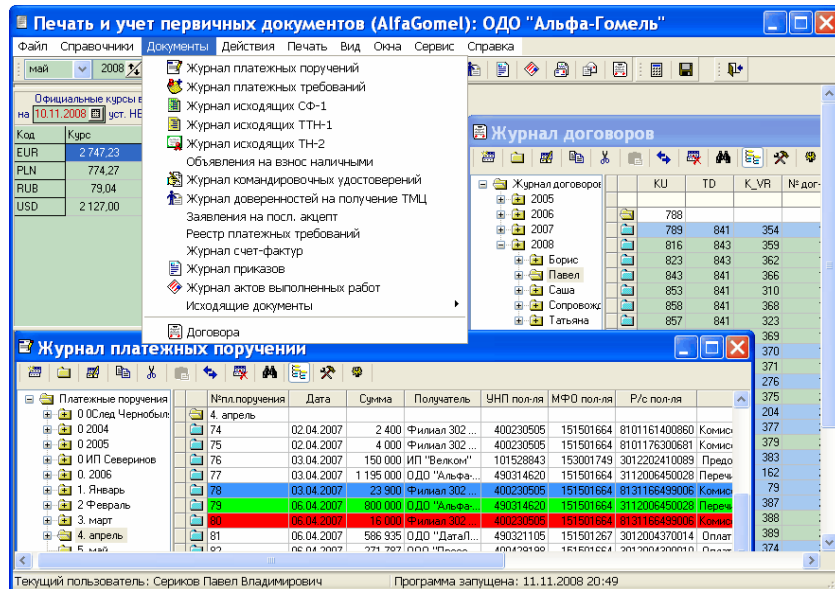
Печать и учет первичных документов (AlfaGomel): ОДО "Альфа-Гомель"

Файл Справочники Документы Действия Печать Вид Окна Сервис Справка

май 2008

Официальные курсы в
на 10.11.2008 уст. НБ

| Код | Курс |
|---|---|
| EUR | 2 747,23 |
| PLN | 774,27 |
| RUB | 79,04 |
| USD | 2 127,00 |

Журнал платежных поручений
Журнал платежных требований
Журнал исходящих СФ-1
Журнал исходящих ТТН-1
Журнал исходящих ТН-2
Объявления на взнос наличными
Журнал командировочных удостоверений
Журнал доверенностей на получение ТМЦ
Заявления на посл. акцепт
Реестр платежных требований
Журнал счет-фактур
Журнал приказов
Журнал актов выполненных работ
Исходящие документы
Договора

Журнал договоров

Журнал договоров
2005
2006
2007
2008
Борис
Павел
Саша
Сопровожд
Татьяна

| KU | TD | K_VR | № дог- |
|---|---|---|---|
| 788 | | | |
| 789 | 841 | 354 | |
| 816 | 843 | 359 | |
| 823 | 841 | 362 | |
| 843 | 841 | 366 | |
| 853 | 841 | 310 | |
| 858 | 841 | 368 | |
| 857 | 841 | 323 | |

369
370
371
276
375
204
377
379
383
162
79
397
388
389
374

Журнал платежных поручений

Платежные поручения
0.0След Чернобыл
0 2004
0 2005
0 ИП Северинов
0. 2006
1. Январь
2 Февраль
3. март
4. апрель
5. май

| №пл.поручения | Дата | Сумма | Получатель | УНП пол-ля | МФО пол-ля | Р/с пол-ля | |
|---|---|---|---|---|---|---|---|
| 4. апрель | | | | | | | |
| 74 | 02.04.2007 | 2 400 | Филиал 302 ... | 400230505 | 151501664 | 8101161400860 | Комис |
| 75 | 02.04.2007 | 4 000 | Филиал 302 ... | 400230505 | 151501664 | 8101176300681 | Комис |
| 76 | 03.04.2007 | 150 000 | ИП "Велком" | 101528843 | 153001749 | 3012202410089 | Предо |
| 77 | 03.04.2007 | 1 195 000 | ОДО "Альфа-... | 490314620 | 151501664 | 3112006450028 | Переч |
| 78 | 03.04.2007 | 23 900 | Филиал 302 ... | 400230505 | 151501664 | 8131166499006 | Комис |
| 79 | 06.04.2007 | 800 000 | ОДО "Альфа-... | 490314620 | 151501664 | 3112006450028 | Переч |
| 80 | 06.04.2007 | 16 000 | Филиал 302 ... | 400230505 | 151501664 | 8131166499006 | Комис |
| 81 | 06.04.2007 | 586 935 | ОДО "ДатаЛ... | 490321105 | 151501267 | 3012004370014 | Оплат |
| 82 | 06.04.2007 | 271 797 | ОДО "Прог... | 400129189 | 151501664 | 3012004593017 | Оплат |

Текущий пользователь: Сериков Павел Владимирович Программа запущена: 11.11.2008 20:49